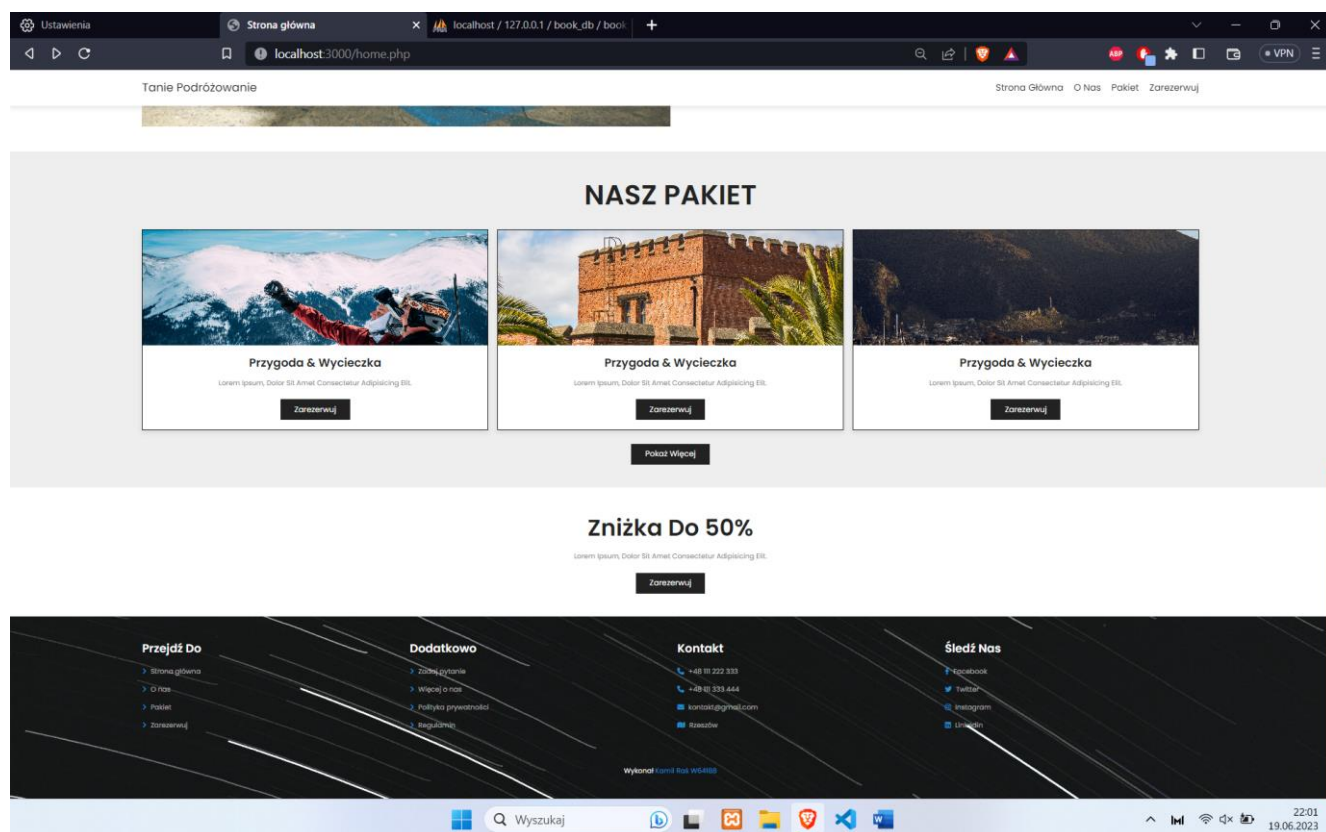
Ustawienia
Strona główna
localhost / 127.0.0.1 / book_db / book
localhost:3000/home.php
VPN

Tanie Podróżowanie
Strona Główna O Nas Pakiet Zarezerwuj

NASZ PAKIET

Przygoda & Wycieczka
Lorem Ipsum, Dolor Sit Amet Consectetur Adipisicing Elit.
Zarezerwuj

Przygoda & Wycieczka
Lorem Ipsum, Dolor Sit Amet Consectetur Adipisicing Elit.
Zarezerwuj

Przygoda & Wycieczka
Lorem Ipsum, Dolor Sit Amet Consectetur Adipisicing Elit.
Zarezerwuj

Pokaż Więcej

Zniżka Do 50%
Lorem Ipsum, Dolor Sit Amet Consectetur Adipisicing Elit.
Zarezerwuj

Przejdź Do
> Strona główna
> O nas
> Pakiet
> Zarezerwuj

Dodatkowo
> Zadaj pytanie
> Więcej o nas
> Polityka prywatności
> Regulamin

Kontakt
+48 111 222 333
+48 111 333 444
kontakt@gmail.com
Rzeszów

Śledź Nas
Facebook
Twitter
Instagram
Linkedin

Wykonał Kamil Raś W64188

Wyszukaj
22:01
19.06.2023